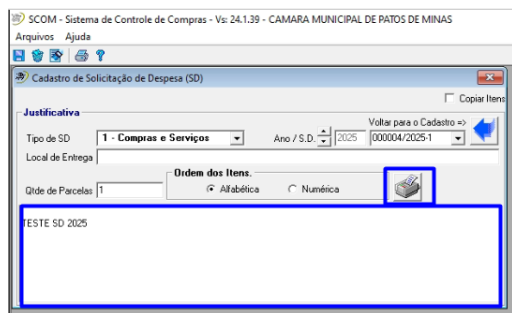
SCOM - Sistema de Controle de Compras - Vs: 24.1.39 - CAMARA MUNICIPAL DE PATOS DE MINAS

Arquivos Ajuda

Cadastro de Solicitação de Despesa (SD)

Copiar Itens

Justificativa

Voltar para o Cadastro =>

Tipo de SD 1 - Compras e Serviços

Ano / S.D. 2025 000004/2025-1

Local de Entrega

Ordem dos Itens.

Qtde de Parcelas 1

Alfabética Numérica

TESTE SD 2025